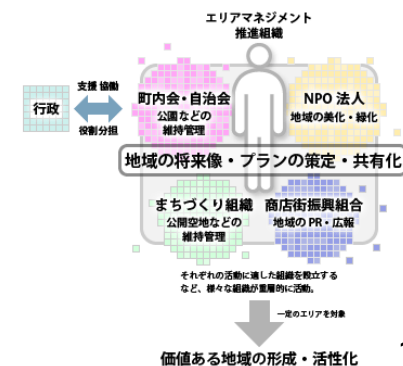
エリアマネジメント
推進組織

行政

支援 協働

役割分担

町内会・自治会
公園などの
維持管理

NPO 法人
地域の美化・緑化

地域の将来像・プランの策定・共有化

まちづくり組織
公開空地などの
維持管理

商店街振興組合
地域の PR・広報

それぞれの活動に適した組織を設立する
など、様々な組織が重層的に活動。

一定のエリアを対象

価値ある地域の形成・活性化